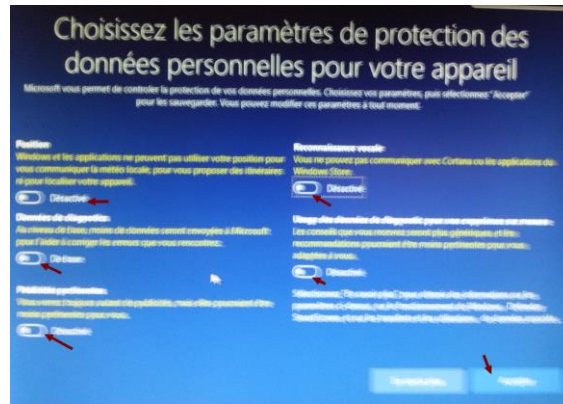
Choisissez les paramètres de protection des données personnelles pour votre appareil

Microsoft vous permet de contrôler la protection de vos données personnelles. Choisissez vos paramètres, puis sélectionnez "Accepter" pour les sauvegarder. Vous pouvez modifier ces paramètres à tout moment.

Position
Windows et les applications ne peuvent pas utiliser votre position pour vous communiquer la météo locale, pour vous proposer des itinéraires ni pour localiser votre appareil.
Désactivé

Données de diagnostic
Au niveau de base, moins de données seront envoyées à Microsoft pour l'aider à corriger les erreurs que vous rencontrez.
De base

Publicités appropriées
Vous verrez toujours autant de publicités, mais elles pourraient être moins pertinentes pour vous.
Désactivé

Reconnaissance vocale
Vous ne pouvez pas communiquer avec Cortana ou les applications du Windows Store.
Désactivé

Usage des données de diagnostic pour une expérience sur mesure
Les conseils que vous recevrez seront plus génériques, et les recommandations pourraient être moins pertinentes pour vous et adaptées à vous.
Désactivé

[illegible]

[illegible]
Accepter